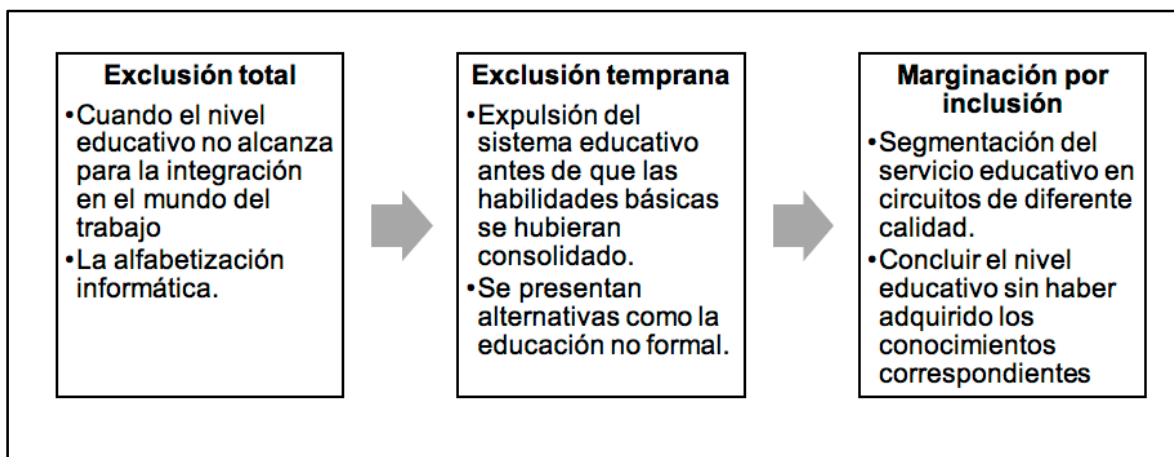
**Exclusión total**

•Cuando el nivel educativo no alcanza para la integración en el mundo del trabajo
•La alfabetización informática.

**Exclusión temprana**

•Expulsión del sistema educativo antes de que las habilidades básicas se hubieran consolidado.
•Se presentan alternativas como la educación no formal.

**Marginación por inclusión**

•Segmentación del servicio educativo en circuitos de diferente calidad.
•Concluir el nivel educativo sin haber adquirido los conocimientos correspondientes